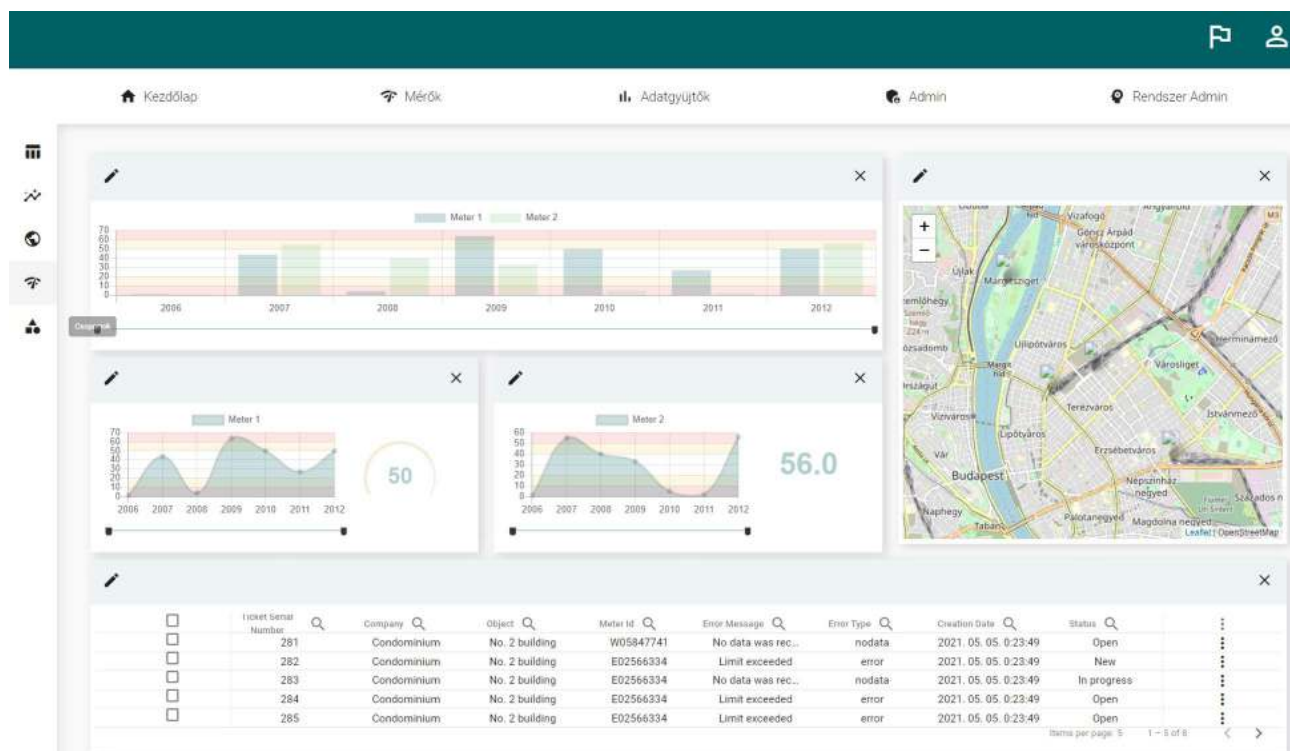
Kezdőlap Mérők Adatgyűjtők Admin Rendszer Admin

×

Meter 1 Meter 2

70 60 50 40 30 20 10 0

2006 2007 2008 2009 2010 2011 2012

×

Meter 1

70 60 50 40 30 20 10 0

2006 2007 2008 2009 2010 2011 2012

50

×

Meter 2

60 50 40 30 20 10 0

2006 2007 2008 2009 2010 2011 2012

56.0

×

+
−

Vizafogó
Göncz Árpád városközpont
Újlak
Margitsziget
Újlipótváros
Városliget
Herminamező
Terézváros
Istvánmező
Víziváros
Lipótváros
Erzsébetváros
Vár
Budapest
Népszínház negyed
Naphegy
Tabán
Palotanegyed
Magdolna negyed
Leaflet | OpenStreetMap

×

| | Ticket Serial Number | Company | Object | Meter Id | Error Message | Error Type | Creation Date | Status |
|---|---|---|---|---|---|---|---|---|
| ☐ | 281 | Condominium | No. 2 building | W05847741 | No data was rec... | nodata | 2021. 05. 05. 0:23:49 | Open |
| ☐ | 282 | Condominium | No. 2 building | E02566334 | Limit exceeded | error | 2021. 05. 05. 0:23:49 | New |
| ☐ | 283 | Condominium | No. 2 building | E02566334 | No data was rec... | nodata | 2021. 05. 05. 0:23:49 | In progress |
| ☐ | 284 | Condominium | No. 2 building | E02566334 | Limit exceeded | error | 2021. 05. 05. 0:23:49 | Open |
| ☐ | 285 | Condominium | No. 2 building | E02566334 | Limit exceeded | error | 2021. 05. 05. 0:23:49 | Open |

Items per page: 5 1 – 5 of 8